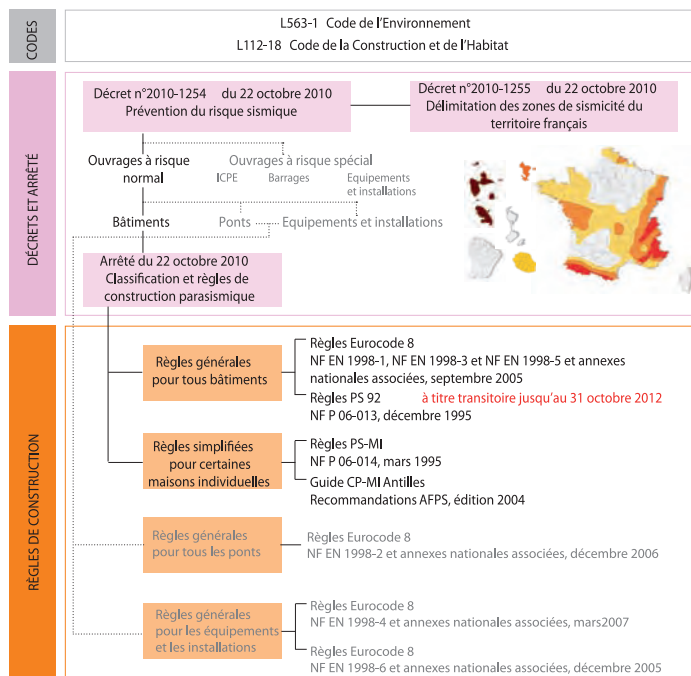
CODES

L563-1 Code de l'Environnement

L112-18 Code de la Construction et de l'Habitat

DÉCRETS ET ARRÊTÉ

Décret n°2010-1254 du 22 octobre 2010
Prévention du risque sismique

Décret n°2010-1255 du 22 octobre 2010
Délimitation des zones de sismicité du territoire français

Ouvrages à risque normal

Ouvrages à risque spécial

ICPE

Barrages

Equipements et installations

Bâtiments

Ponts

Equipements et installations

Arrêté du 22 octobre 2010
Classification et règles de construction parasismique

RÈGLES DE CONSTRUCTION

Règles générales pour tous bâtiments

Règles Eurocode 8
NF EN 1998-1, NF EN 1998-3 et NF EN 1998-5 et annexes nationales associées, septembre 2005

Règles PS 92 à titre transitoire jusqu'au 31 octobre 2012
NF P 06-013, décembre 1995

Règles simplifiées pour certaines maisons individuelles

Règles PS-MI
NF P 06-014, mars 1995

Guide CP-MI Antilles
Recommandations AFPS, édition 2004

Règles générales pour tous les ponts

Règles Eurocode 8
NF EN 1998-2 et annexes nationales associées, décembre 2006

Règles générales pour les équipements et les installations

Règles Eurocode 8
NF EN 1998-4 et annexes nationales associées, mars2007

Règles Eurocode 8
NF EN 1998-6 et annexes nationales associées, décembre 2005